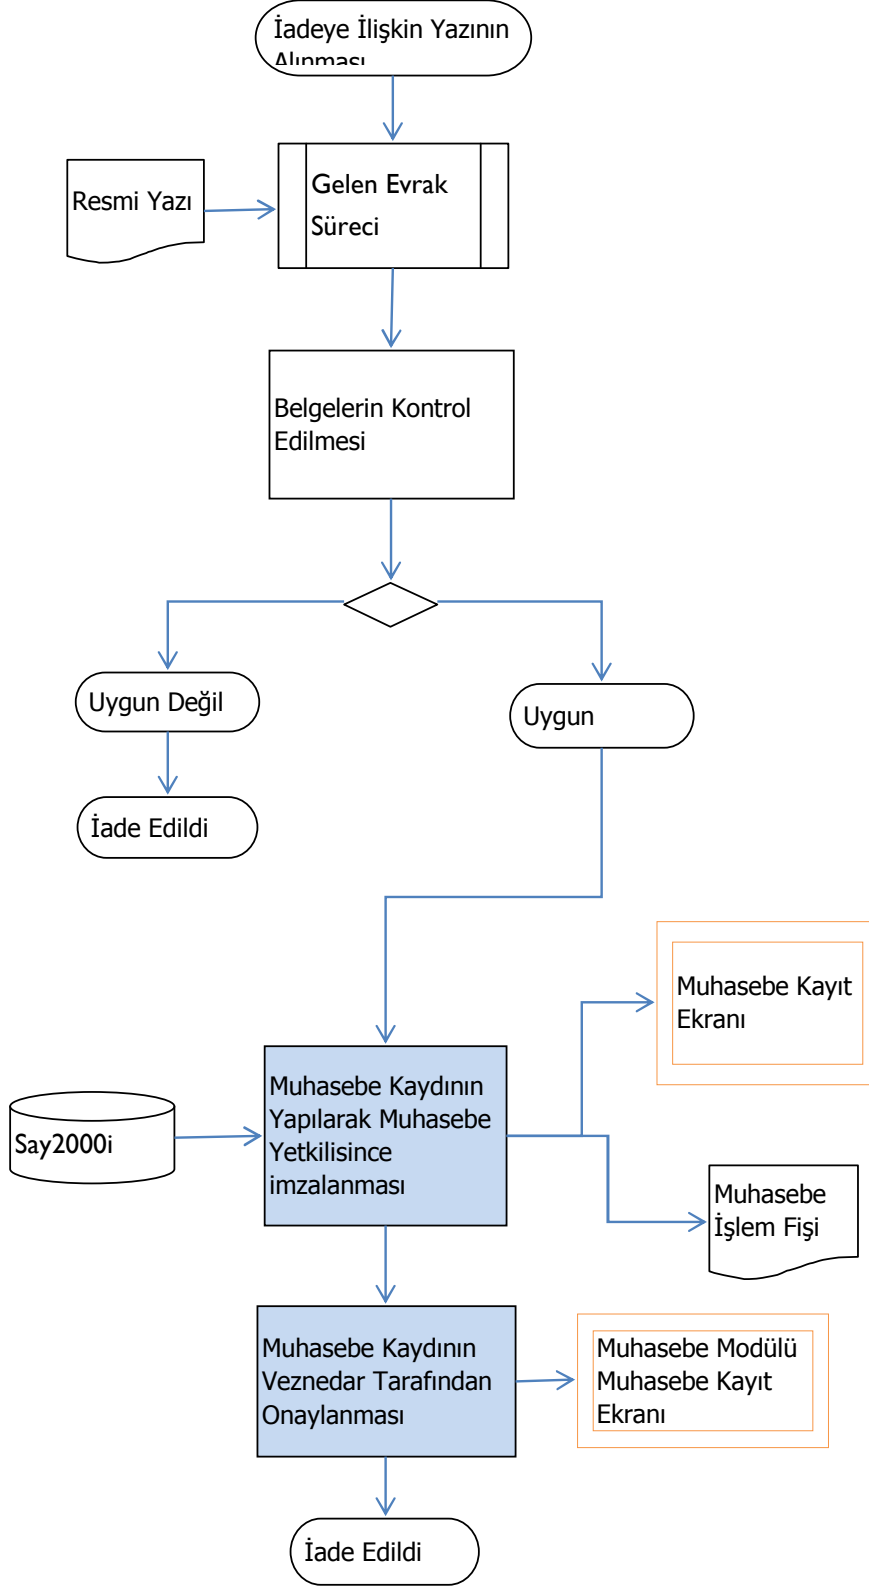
İadeye İlişkin Yazının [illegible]

Resmi Yazı

Gelen Evrak Süreci

Belgelerin Kontrol Edilmesi

Uygun Değil

Uygun

İade Edildi

Muhasebe Kayıt Ekranı

Say2000i

Muhasebe Kaydının Yapılarak Muhasebe Yetkilisince imzalanması

Muhasebe İşlem Fişi

Muhasebe Kaydının Veznedar Tarafından Onaylanması

Muhasebe Modülü Muhasebe Kayıt Ekranı

İade Edildi